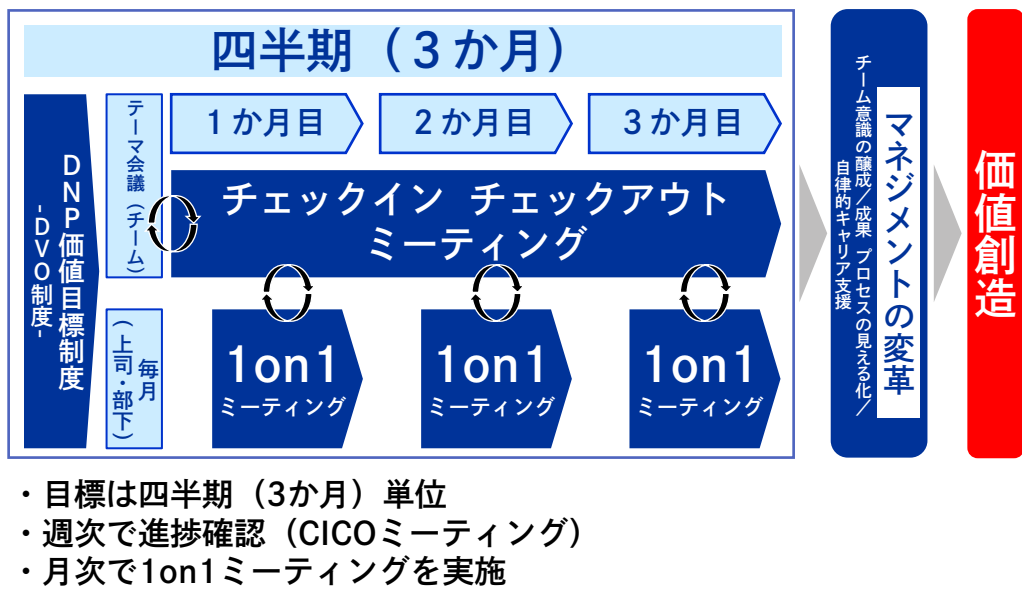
四半期（３か月）

DNP価値目標制度
-DVO制度-

テーマ会議（チーム）

毎月（上司・部下）

１か月目

２か月目

３か月目

チェックイン チェックアウト ミーティング

1on1 ミーティング

1on1 ミーティング

1on1 ミーティング

マネジメントの変革

チーム意識の醸成／成果 プロセスの見える化／自律的キャリア支援

価値創造

・目標は四半期（3か月）単位
・週次で進捗確認（CICOミーティング）
・月次で1on1ミーティングを実施